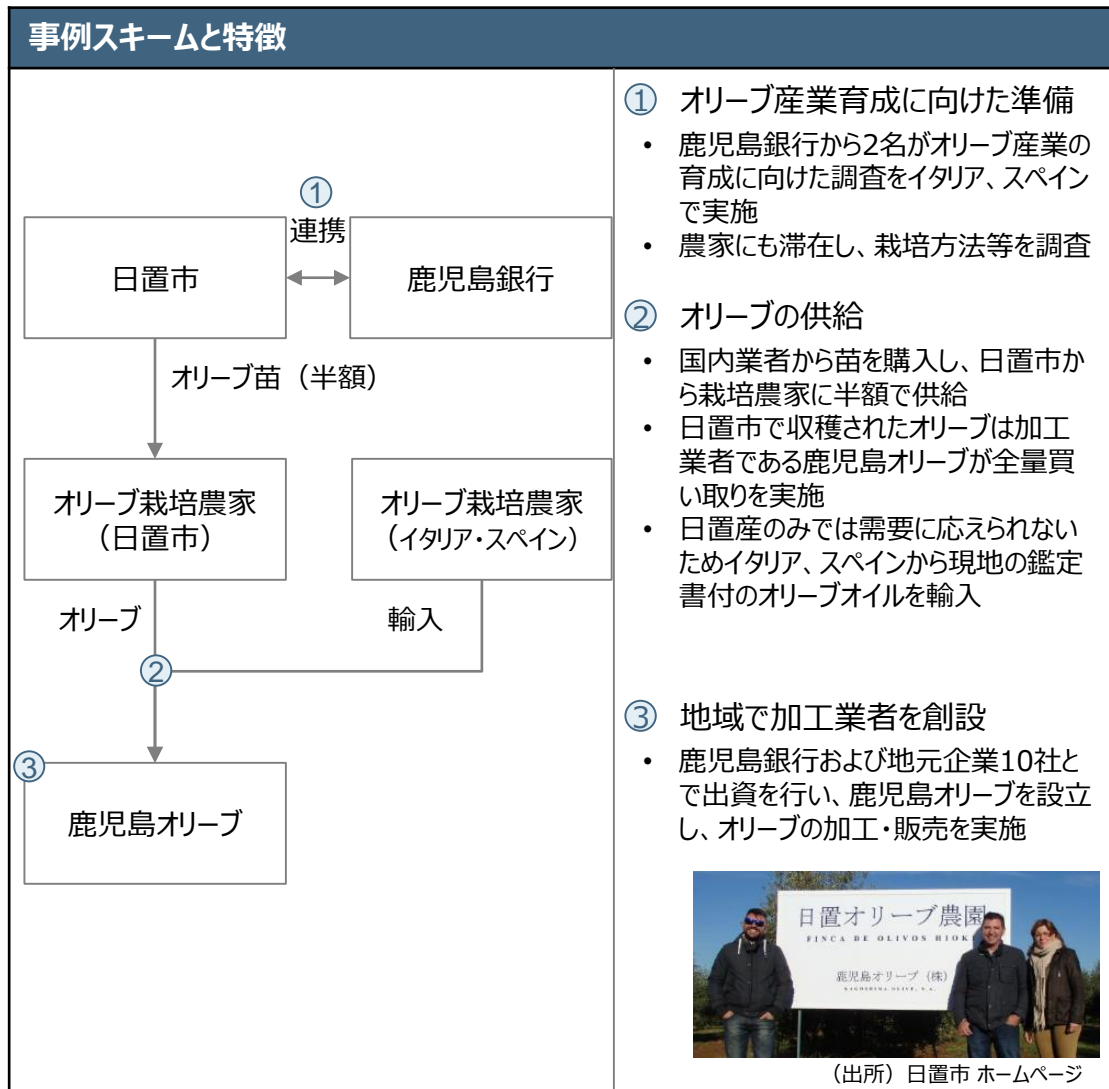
事例スキームと特徴

①
連携

日置市

鹿児島銀行

オリーブ苗（半額）

オリーブ栽培農家（日置市）

オリーブ栽培農家（イタリア・スペイン）

オリーブ

輸入

②

③

鹿児島オリーブ

① オリーブ産業育成に向けた準備

• 鹿児島銀行から2名がオリーブ産業の育成に向けた調査をイタリア、スペインで実施
• 農家にも滞在し、栽培方法等を調査

② オリーブの供給

• 国内業者から苗を購入し、日置市から栽培農家に半額で供給
• 日置市で収穫されたオリーブは加工業者である鹿児島オリーブが全量買い取りを実施
• 日置産のみでは需要に応えられないためイタリア、スペインから現地の鑑定書付のオリーブオイルを輸入

③ 地域で加工業者を創設

• 鹿児島銀行および地元企業10社とで出資を行い、鹿児島オリーブを設立し、オリーブの加工・販売を実施

日置オリーブ農園
FINCA DE OLIVOS HIOKI
鹿児島オリーブ（株）
KAGOSHIMA OLIVE, S.A.

（出所）日置市 ホームページ